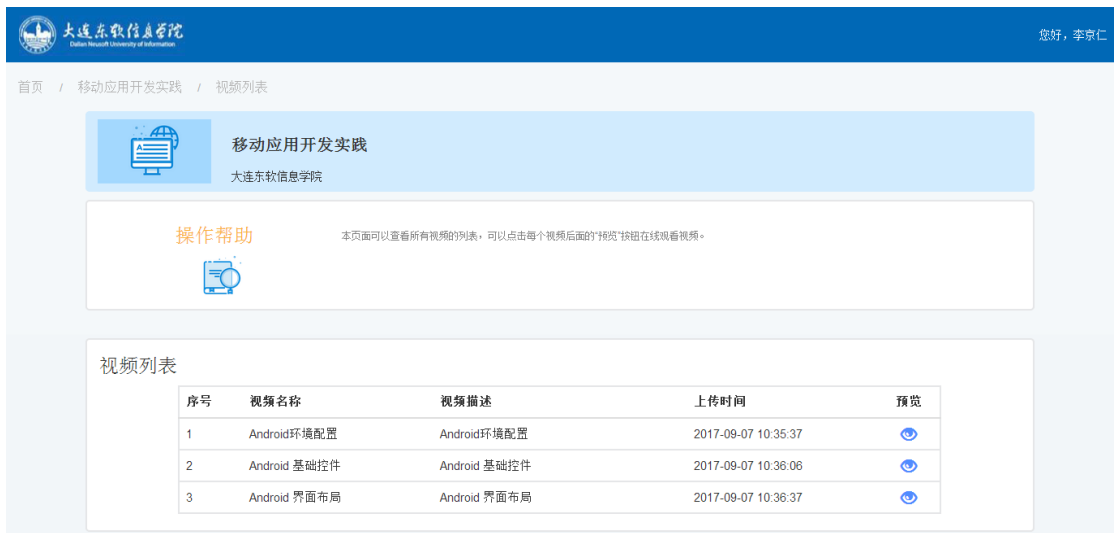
大连东软信息学院
Dalian Neusoft University of Information

您好，李京仁

首页 / 移动应用开发实践 / 视频列表

移动应用开发实践

大连东软信息学院

操作帮助

本页面可以查看所有视频的列表，可以点击每个视频后面的"预览"按钮在线观看视频。

视频列表

| 序号 | 视频名称 | 视频描述 | 上传时间 | 预览 |
|---|---|---|---|---|
| 1 | Android环境配置 | Android环境配置 | 2017-09-07 10:35:37 | |
| 2 | Android 基础控件 | Android 基础控件 | 2017-09-07 10:36:06 | |
| 3 | Android 界面布局 | Android 界面布局 | 2017-09-07 10:36:37 | |